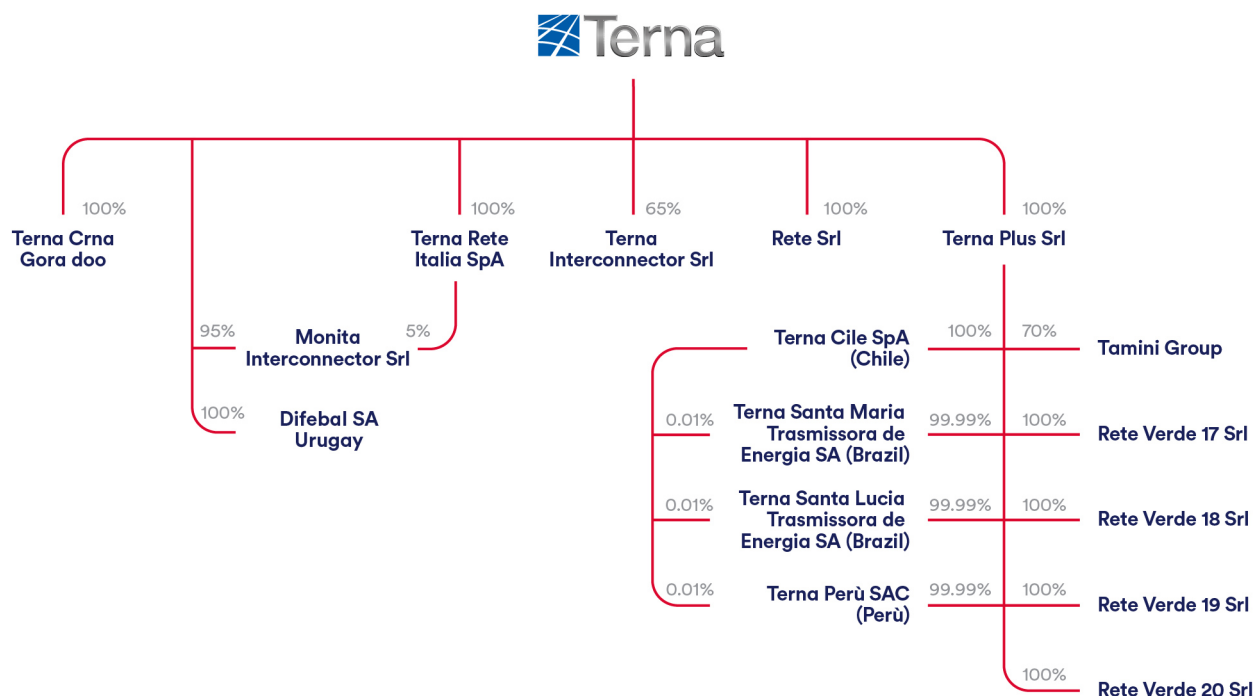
Terna

100%
Terna Crna Gora doo

100%
Terna Rete Italia SpA

65%
Terna Interconnector Srl

100%
Rete Srl

100%
Terna Plus Srl

95%
Monita Interconnector Srl
5%

100%
Difebal SA Urugay

Terna Cile SpA (Chile)
100%
70%
Tamini Group

0.01%
Terna Santa Maria Trasmissora de Energia SA (Brazil)
99.99%
100%
Rete Verde 17 Srl

0.01%
Terna Santa Lucia Trasmissora de Energia SA (Brazil)
99.99%
100%
Rete Verde 18 Srl

0.01%
Terna Perù SAC (Perù)
99.99%
100%
Rete Verde 19 Srl

100%
Rete Verde 20 Srl